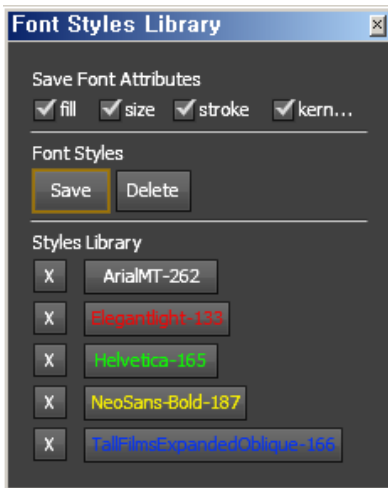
Font Styles Library

Save Font Attributes
fill size stroke kern...

Font Styles
Save Delete

Styles Library
X ArialMT-262
X Elegantlight-133
X Helvetica-165
X NeoSans-Bold-187
X TallFilmsExpandedOblique-166